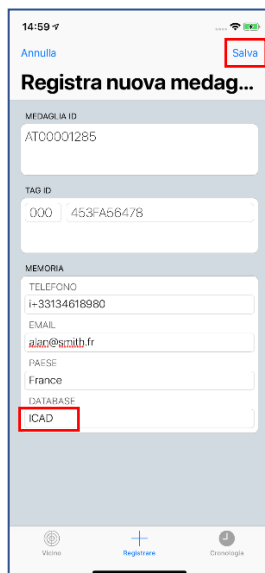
14:59

Annulla

Salva

Registra nuova medag...

MEDAGLIA ID

AT00001285

TAG ID

000

453FA66478

MEMORIA

TELEFONO

+33134618980

EMAIL

alan@smith.fr

PAESE

France

DATABASE

ICAD

Vicino

Registrare

Cronologia